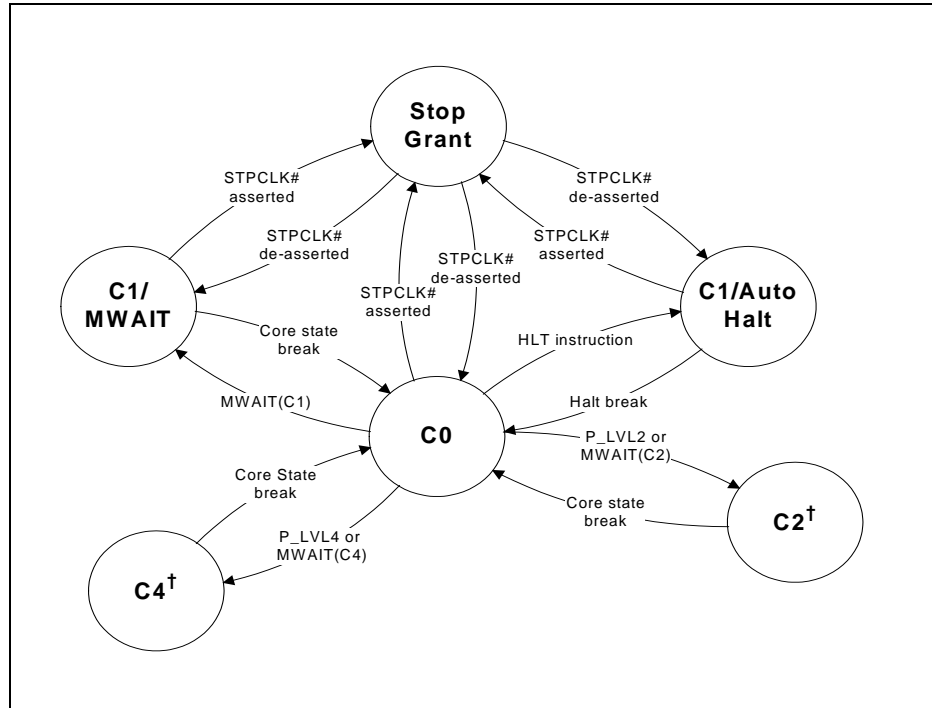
Stop Grant

STPCLK# asserted

STPCLK# de-asserted

STPCLK# de-asserted

STPCLK# asserted

STPCLK# de-asserted

STPCLK# asserted

C1/ MWAIT

C1/Auto Halt

Core state break

HLT instruction

MWAIT(C1)

C0

Halt break

P_LVL2 or MWAIT(C2)

Core State break

Core state break

$C2^{\dagger}$

P_LVL4 or MWAIT(C4)

$C4^{\dagger}$